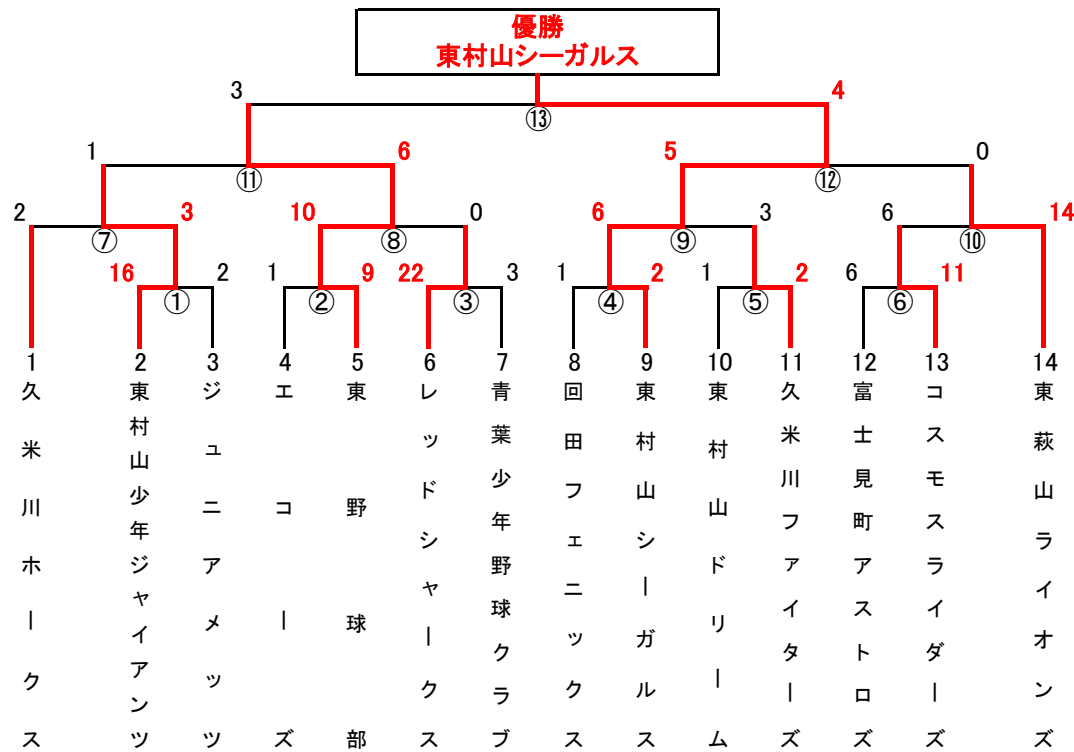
優勝
東村山シーガルス

3 ⑬ 4

1 ⑪ 6
5 ⑫ 0

2 ⑦ 3
10 ⑧ 0
6 ⑨ 3
6 ⑩ 14

16 ① 2
1 ② 9
22 ③ 3
1 ④ 2
1 ⑤ 2
6 ⑥ 11

1 久米川ホークス
2 東村山少年ジャイアンツ
3 ジュニアメッツ
4 エコーズ
5 東野球部
6 レッドシャークス
7 青葉少年野球クラブ
8 回田フェニックス
9 東村山シーガルス
10 東村山ドリーム
11 久米川ファイターズ
12 富士見町アストロズ
13 コスモスライダーズ
14 東萩山ライオンズ